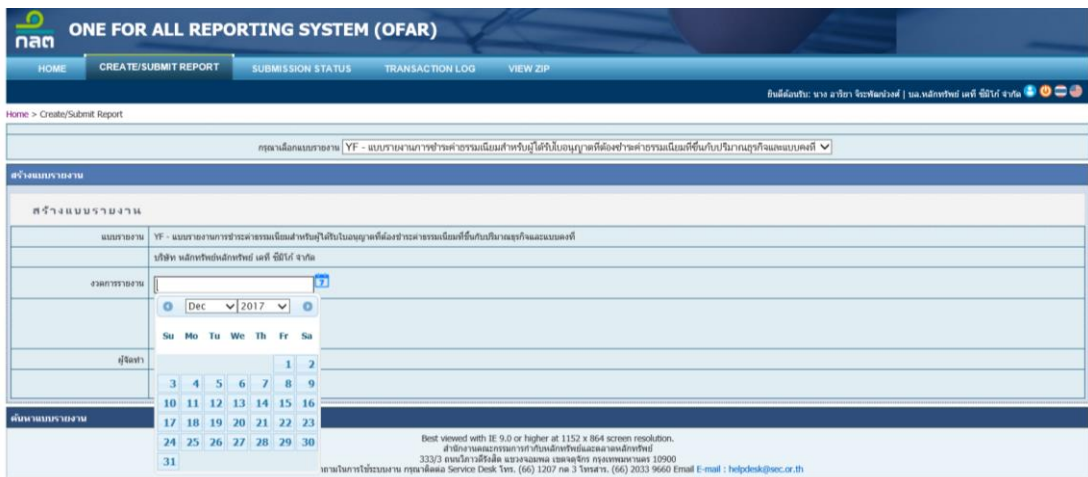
กลต ONE FOR ALL REPORTING SYSTEM (OFAR)

HOME CREATE/SUBMIT REPORT SUBMISSION STATUS TRANSACTION LOG VIEW ZIP

ยินดีต้อนรับ: นาง อารียา จิระพัฒน์วงศ์ | บล.หลักทรัพย์ เคที ซีมิโก้ จำกัด

Home > Create/Submit Report

กรุณาเลือกแบบรายงาน YF - แบบรายงานการชำระค่าธรรมเนียมสำหรับผู้ได้รับใบอนุญาตที่ต้องชำระค่าธรรมเนียมที่ขึ้นกับปริมาณธุรกิจและแบบคงที่

สร้างแบบรายงาน

สร้างแบบรายงาน

| แบบรายงาน | YF - แบบรายงานการชำระค่าธรรมเนียมสำหรับผู้ได้รับใบอนุญาตที่ต้องชำระค่าธรรมเนียมที่ขึ้นกับปริมาณธุรกิจและแบบคงที่ |
|---|---|
| | บริษัท หลักทรัพย์หลักทรัพย์ เคที ซีมิโก้ จำกัด |
| งวดการรายงาน | |
| ผู้จัดทำ | |

Dec 2017

| Su | Mo | Tu | We | Th | Fr | Sa |
|---|---|---|---|---|---|---|
| | | | | | 1 | 2 |
| 3 | 4 | 5 | 6 | 7 | 8 | 9 |
| 10 | 11 | 12 | 13 | 14 | 15 | 16 |
| 17 | 18 | 19 | 20 | 21 | 22 | 23 |
| 24 | 25 | 26 | 27 | 28 | 29 | 30 |
| 31 | | | | | | |

ค้นหาแบบรายงาน

Best viewed with IE 9.0 or higher at 1152 x 864 screen resolution.
สำนักงานคณะกรรมการกำกับหลักทรัพย์และตลาดหลักทรัพย์
333/3 ถนนวิภาวดีรังสิต แขวงจอมพล เขตจตุจักร กรุงเทพมหานคร 10900
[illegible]ตามในการใช้ระบบงาน กรุณาติดต่อ Service Desk โทร. (66) 1207 กด 3 โทรสาร. (66) 2033 9660 Email E-mail : helpdesk@sec.or.th